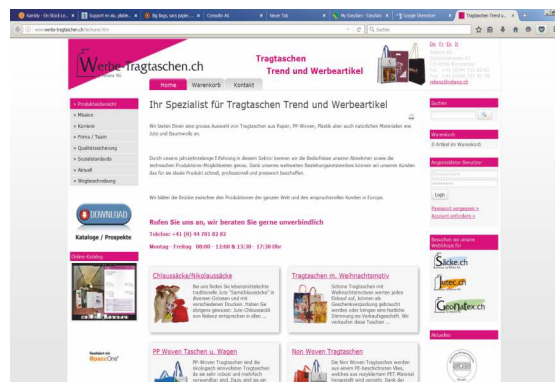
Werbe-Tragtaschen.ch

Tragtaschen
Trend und Werbeartikel

Home | Warenkorb | Kontakt

De | Fr | En | It

Produkteübersicht
» Mission
» Karriere
» Preise / Taxen
» Qualitätssicherung
» Sozialstandards
» Aktuell
» Wegbeschreibung

DOWNLOAD
Kataloge / Prospekte

Online-Katalog

Ihr Spezialist für Tragtaschen Trend und Werbeartikel

Wir bieten Ihnen eine grosse Auswahl von Tragtaschen aus Papier, PP-Woven, Plastik aber auch natürlichen Materialien wie Jute und Baumwolle an.

Wir bilden die Brücke zwischen den Produktionen der ganzen Welt und den anspruchsvollen Kunden in Europa.

Rufen Sie uns an, wir beraten Sie gerne unverbindlich
Telefon: +41 (0) 44 781 82 82
Montag - Freitag 08:00 - 12:00 & 13:30 - 17:30 Uhr

Chlaussäcke/Nikolaussäcke

Tragtaschen m. Weihnachtsmotiv

PP Woven Taschen u. Wagen

Non Woven Tragtaschen

Suchen

Warenkorb
0 Artikel im Warenkorb

Angemeldeter Benutzer
Login
Passwort vergessen »
Account anlegen »

Besuchen sie unsere WebShops für
Säcke.ch
Jutec.ch
Geotatex.ch

Aktuelles